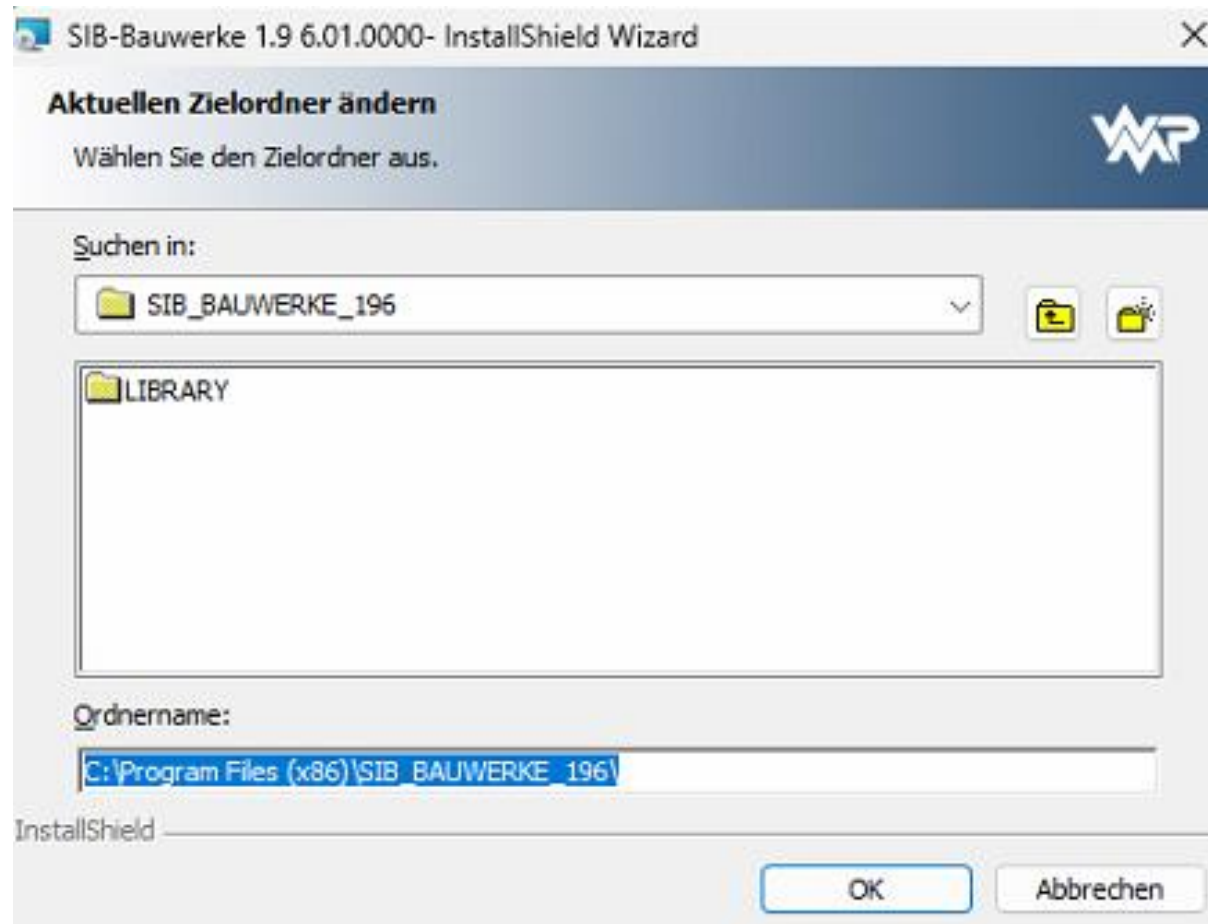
SIB-Bauwerke 1.9 6.01.0000- InstallShield Wizard

Aktuellen Zielordner ändern

Wählen Sie den Zielordner aus.

Suchen in:

SIB_BAUWERKE_196

LIBRARY

Ordnername:

C:\Program Files (x86)\SIB_BAUWERKE_196\

InstallShield

OK

Abbrechen